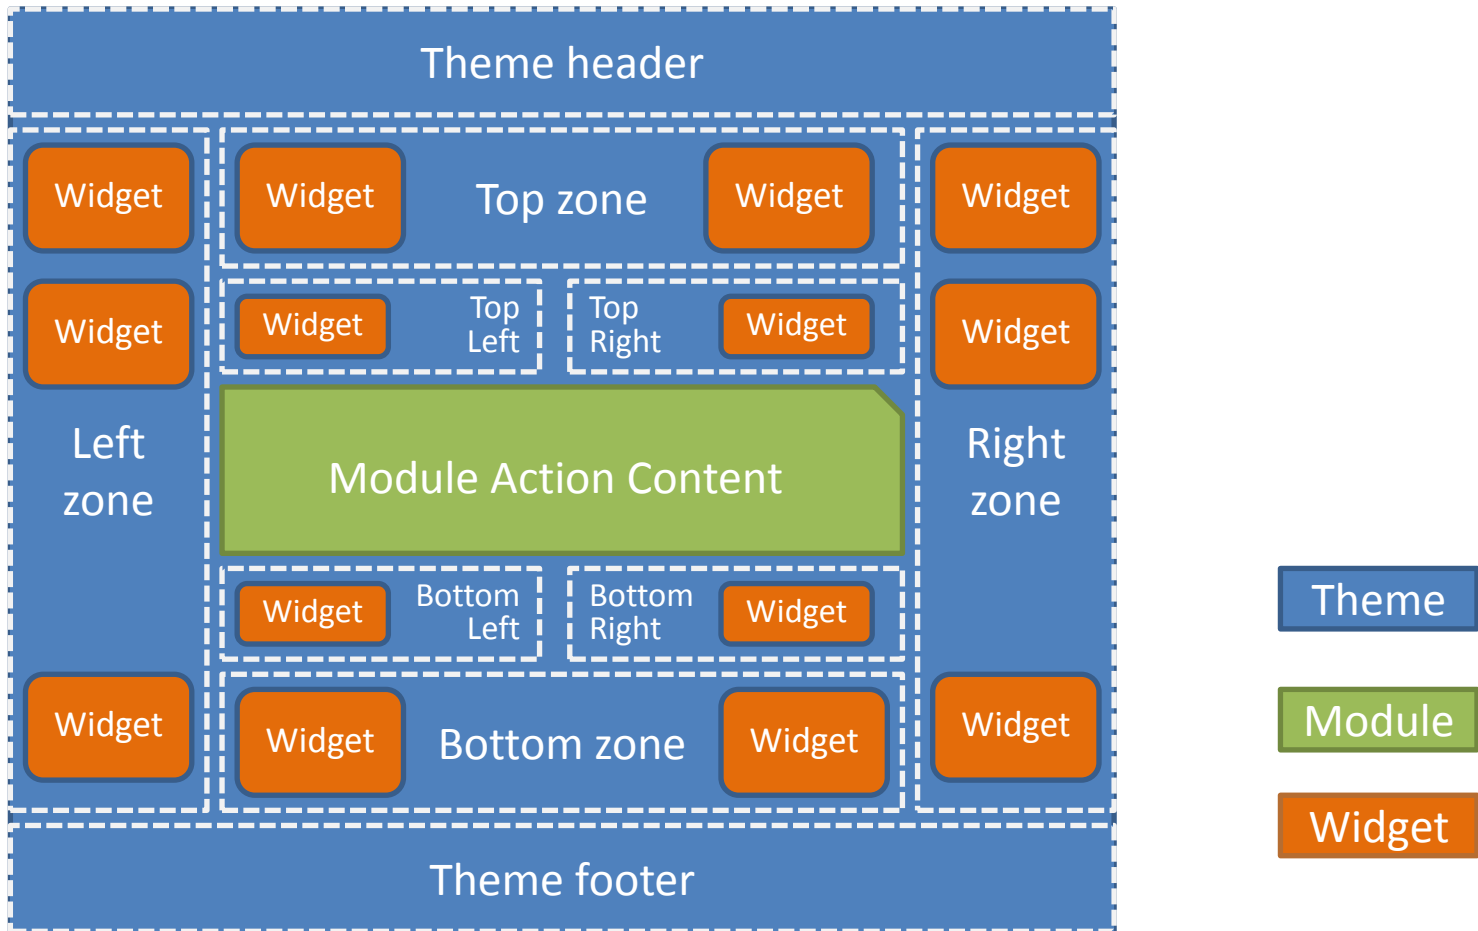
Theme header

Widget

Widget

Left zone

Widget

Widget

Top zone

Widget

Widget

Top Left

Top Right

Widget

Module Action Content

Widget

Bottom Left

Bottom Right

Widget

Widget

Bottom zone

Widget

Widget

Widget

Right zone

Widget

Theme footer

Theme

Module

Widget